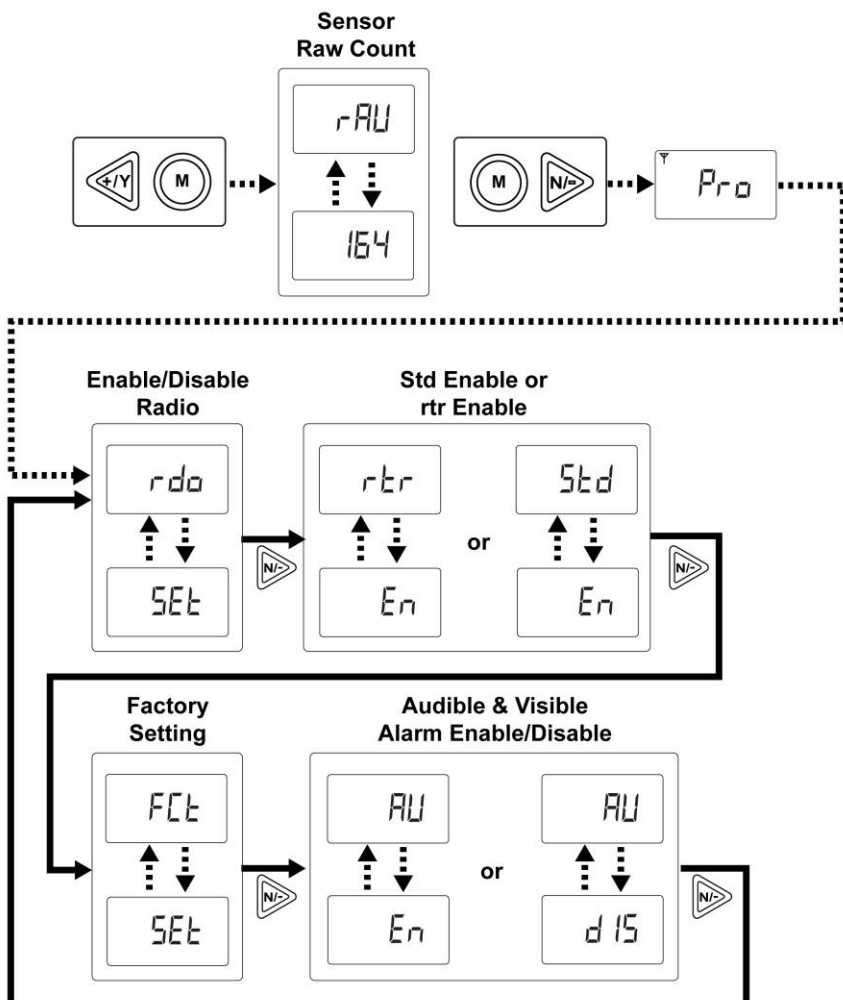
Sensor Raw Count

+/Y M

rAU

164

M N/-

Pro

Enable/Disable Radio

rdo

SEt

N/-

Std Enable or rtr Enable

rtr

En

or

Std

En

N/-

Factory Setting

FCt

SEt

N/-

Audible & Visible Alarm Enable/Disable

AU

En

or

AU

dIS

N/-